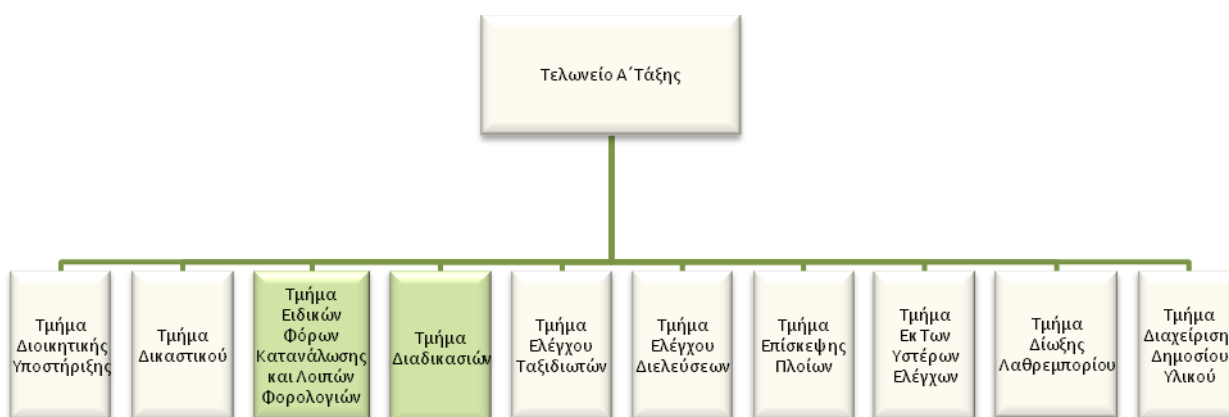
Τελωνείο Α΄Τάξης

Τμήμα Διοικητικής Υποστήριξης

Τμήμα Δικαστικού

Τμήμα Ειδικών Φόρων Κατανάλωσης και Λοιπών Φορολογιών

Τμήμα Διαδικασιών

Τμήμα Ελέγχου Ταξιδιωτών

Τμήμα Ελέγχου Διελεύσεων

Τμήμα Επίσκεψης Πλοίων

Τμήμα Εκ Των Υστέρων Ελέγχων

Τμήμα Δίωξης Λαθρεμπορίου

Τμήμα Διαχείριση Δημοσίου Υλικού